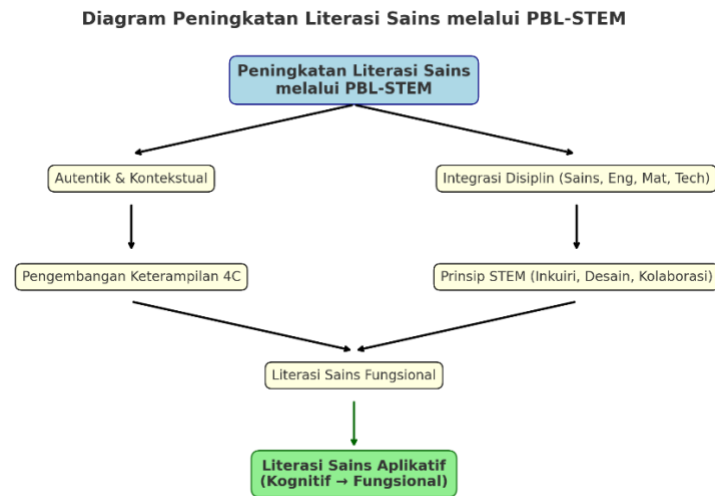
Diagram Peningkatan Literasi Sains melalui PBL-STEM

Peningkatan Literasi Sains melalui PBL-STEM

Autentik & Kontekstual

Integrasi Disiplin (Sains, Eng, Mat, Tech)

Pengembangan Keterampilan 4C

Prinsip STEM (Inkuiri, Desain, Kolaborasi)

Literasi Sains Fungsional

Literasi Sains Aplikatif (Kognitif → Fungsional)